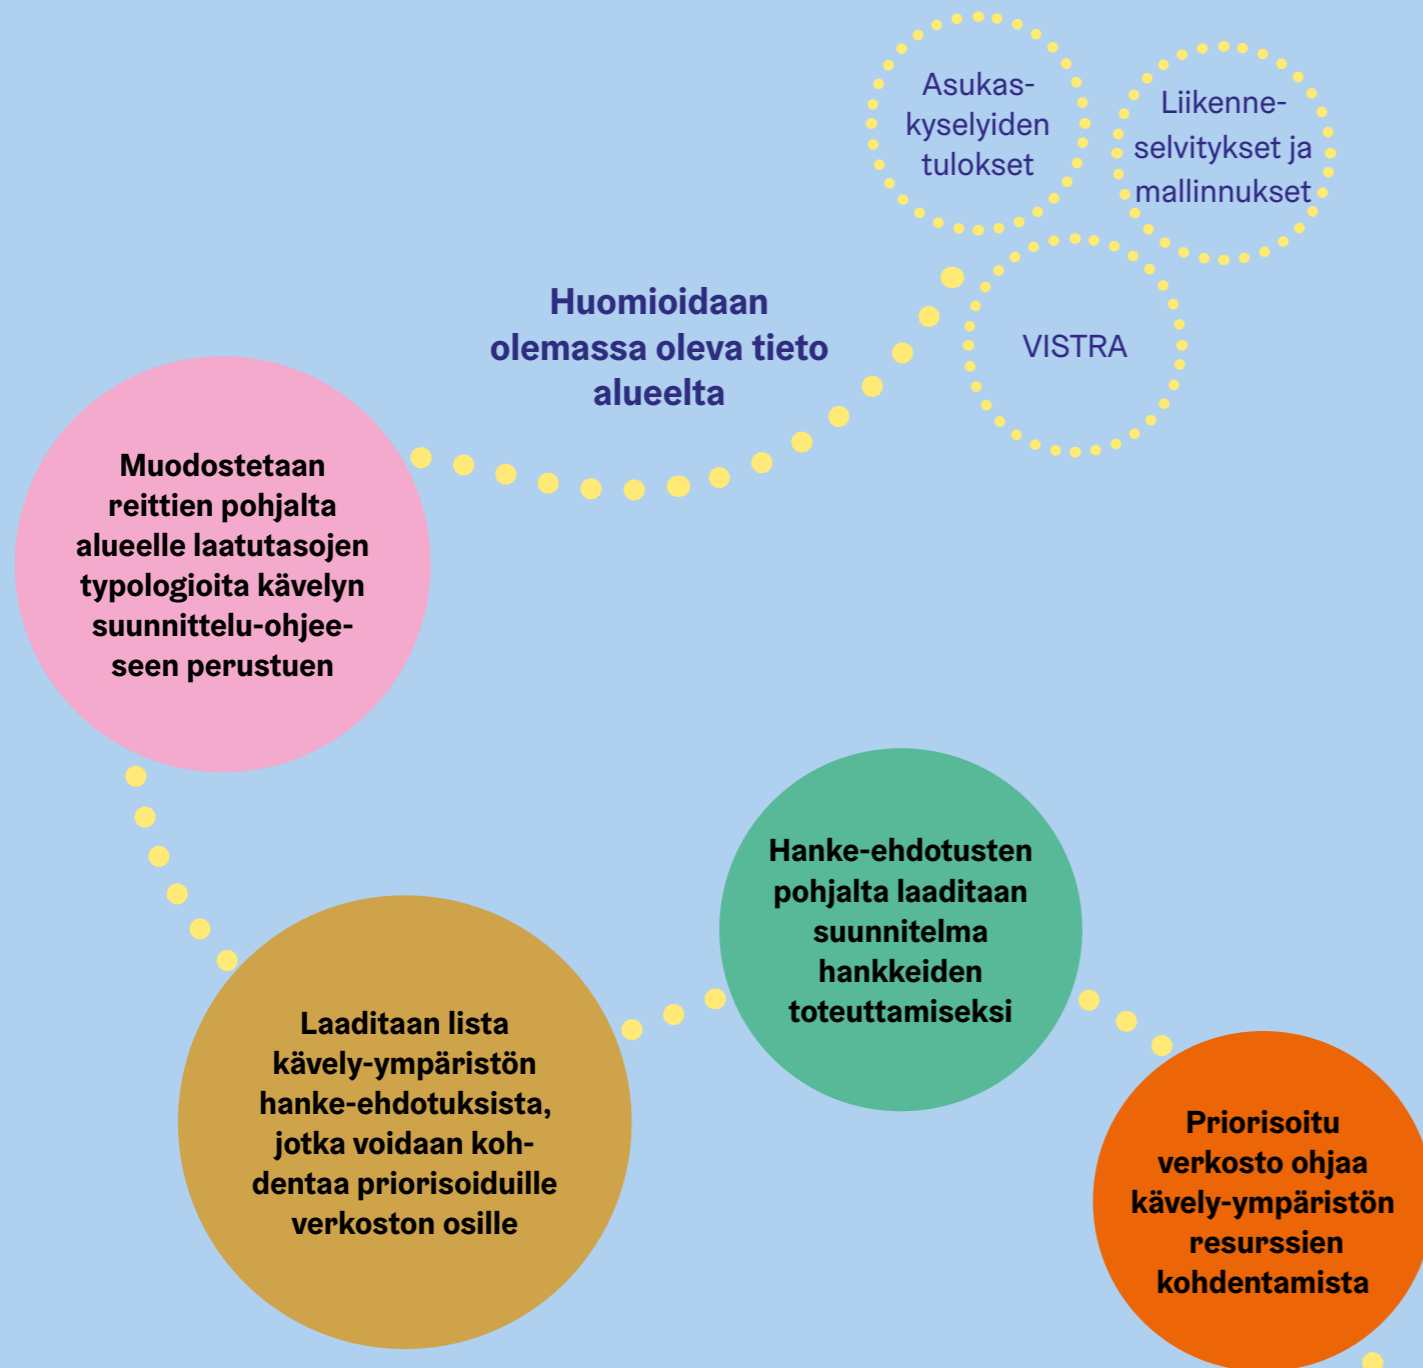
Asukaskyselyiden tulokset

Liikenneselvitykset ja mallinnukset

VISTRA

Huomioidaan olemassa oleva tieto alueelta

Muodostetaan reittien pohjalta alueelle laatutasojen typologioita kävelyn suunnittelu-ohjeeseen perustuen

Hanke-ehdotusten pohjalta laaditaan suunnitelma hankkeiden toteuttamiseksi

Laaditaan lista kävely-ympäristön hanke-ehdotuksista, jotka voidaan kohdentaa priorisoiduille verkoston osille

Priorisoitu verkosto ohjaa kävely-ympäristön resurssien kohdentamista